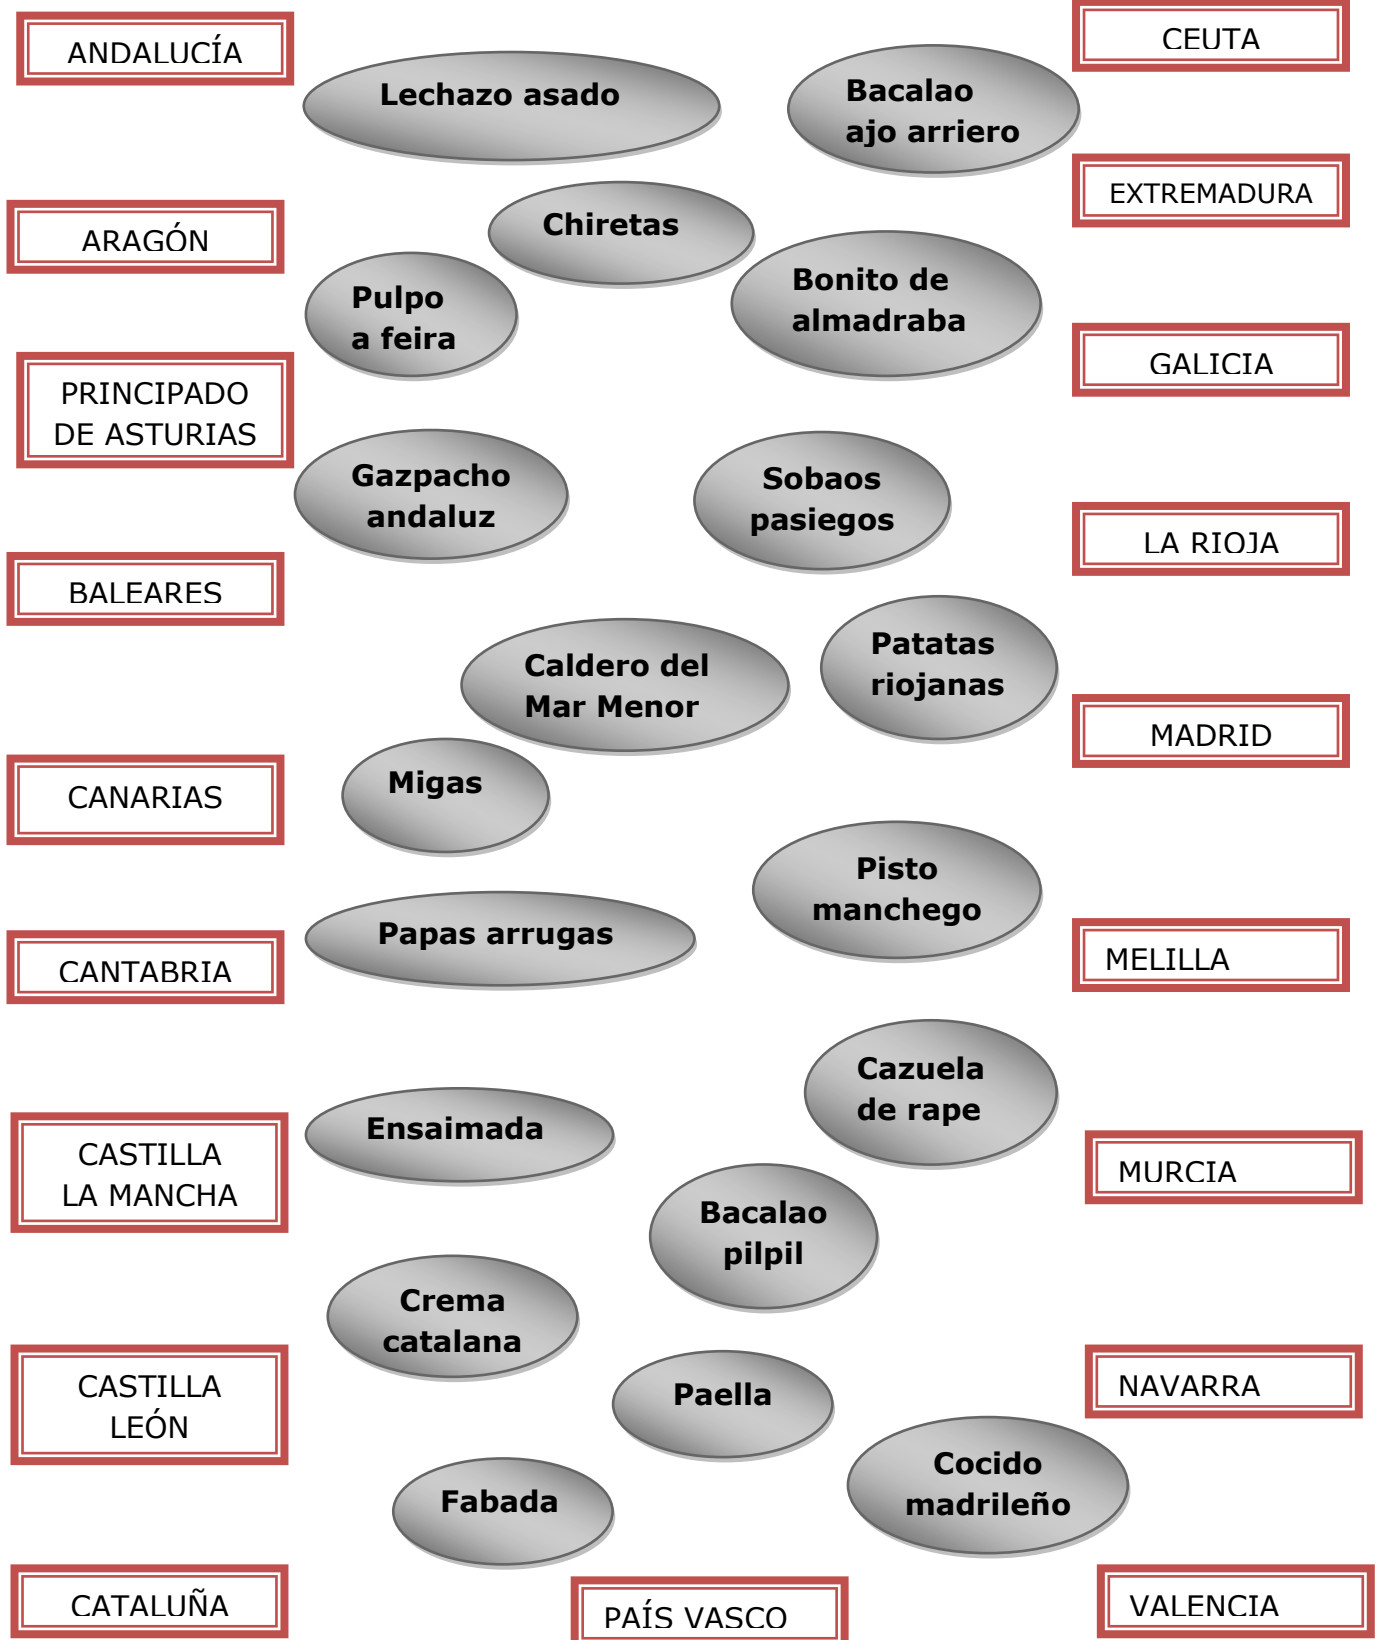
ANDALUCÍA

Lechazo asado

Bacalao ajo arriero

CEUTA

EXTREMADURA

ARAGÓN

Chiretas

Pulpo a feira

Bonito de almadraba

GALICIA

PRINCIPADO DE ASTURIAS

Gazpacho andaluz

Sobaos pasiegos

LA RIOJA

BALEARES

Caldero del Mar Menor

Patatas riojanas

MADRID

CANARIAS

Migas

Pisto manchego

Papas arrugas

CANTABRIA

MELILLA

Cazuela de rape

Ensaimada

CASTILLA LA MANCHA

MURCIA

Bacalao pilpil

Crema catalana

CASTILLA LEÓN

NAVARRA

Paella

Cocido madrileño

Fabada

CATALUÑA

PAÍS VASCO

VALENCIA